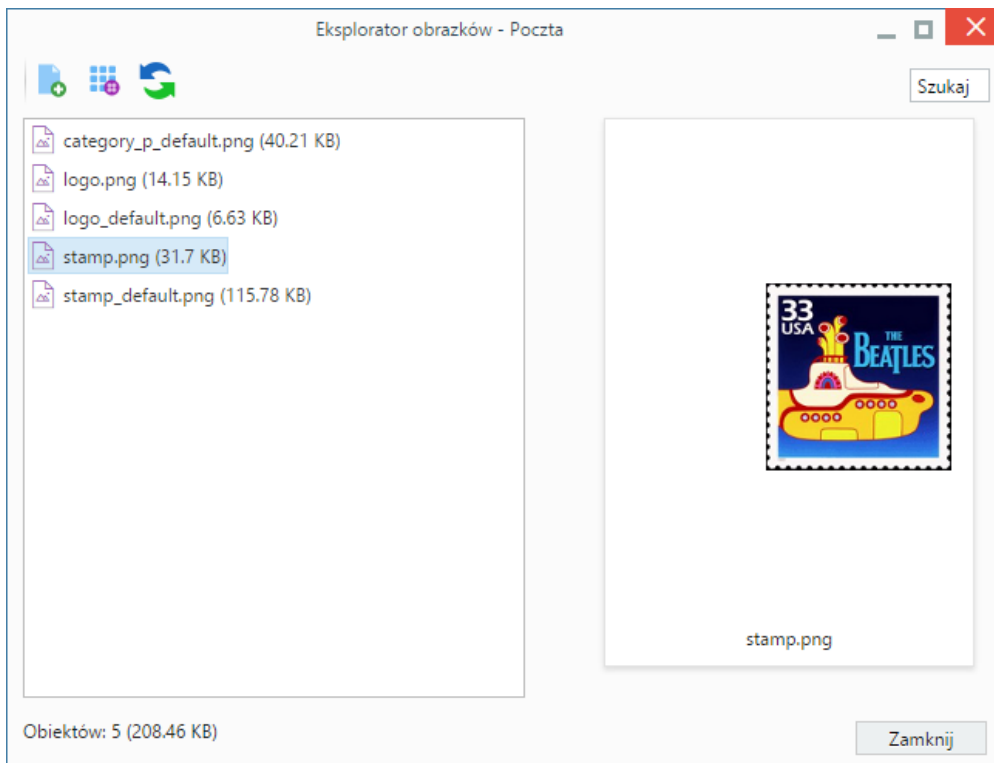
Eksplorator obrazków - Poczta

Szukaj

category_p_default.png (40.21 KB)
logo.png (14.15 KB)
logo_default.png (6.63 KB)
stamp.png (31.7 KB)
stamp_default.png (115.78 KB)

33
USA
THE
BEATLES

stamp.png

Obiektów: 5 (208.46 KB)

Zamknij